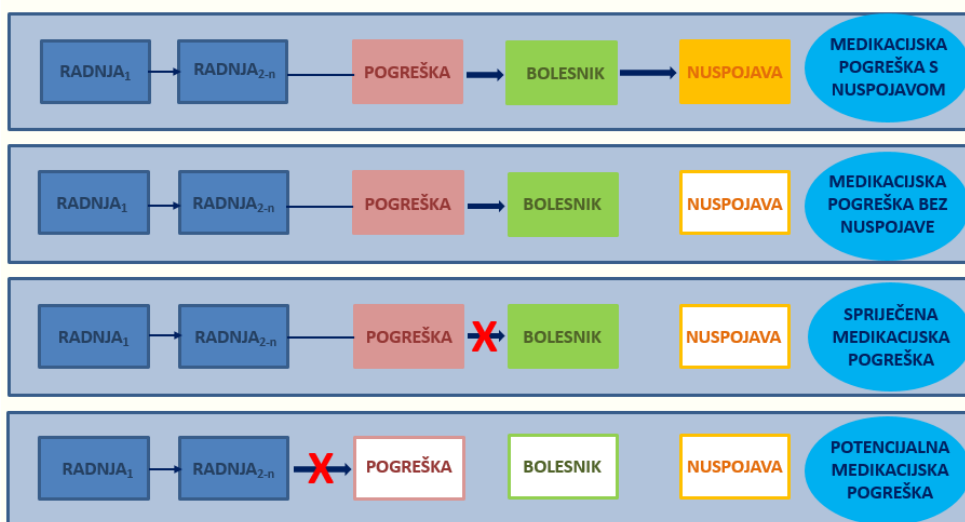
RADNJA$_1$ RADNJA$_{2\text{-}n}$ POGREŠKA BOLESNIK NUSPOJAVA MEDIKACIJSKA POGREŠKA S NUSPOJAVOM

RADNJA$_1$ RADNJA$_{2\text{-}n}$ POGREŠKA BOLESNIK NUSPOJAVA MEDIKACIJSKA POGREŠKA BEZ NUSPOJAVE

RADNJA$_1$ RADNJA$_{2\text{-}n}$ POGREŠKA X BOLESNIK NUSPOJAVA SPRIJEČENA MEDIKACIJSKA POGREŠKA

RADNJA$_1$ RADNJA$_{2\text{-}n}$ X POGREŠKA BOLESNIK NUSPOJAVA POTENCIJALNA MEDIKACIJSKA POGREŠKA